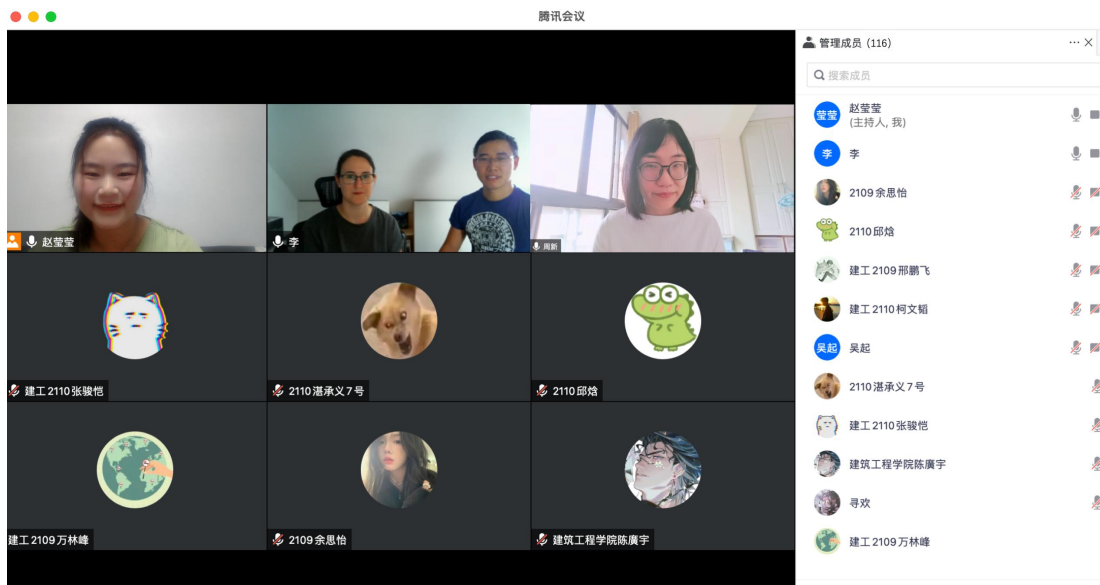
腾讯会议

赵莹莹

李

周新

建工2110张骏恺

2110湛承义7号

2110邱焓

建工2109万林峰

2109余思怡

建筑工程学院陈廣宇

管理成员 (116)

搜索成员

莹莹 赵莹莹 (主持人, 我)

李 李

2109余思怡

2110邱焓

建工2109邢鹏飞

建工2110柯文韬

吴起 吴起

2110湛承义7号

建工2110张骏恺

建筑工程学院陈廣宇

寻欢

建工2109万林峰